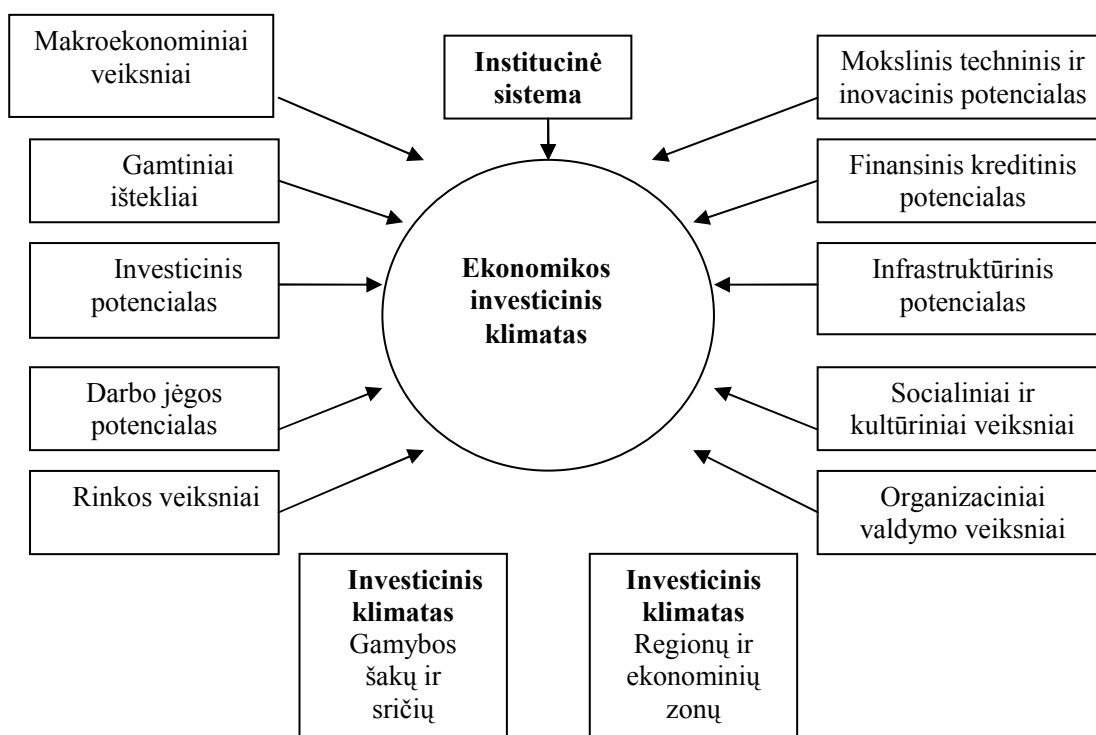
Makroekonominiai veiksniai

Institucinė sistema

Mokslinis techninis ir inovacinis potencialas

Gamtiniai ištekliai

Finansinis kreditinis potencialas

Investicinis potencialas

Ekonomikos investicinis klimatas

Infrastruktūrinis potencialas

Darbo jėgos potencialas

Socialiniai ir kultūriniai veiksniai

Rinkos veiksniai

Organizaciniai valdymo veiksniai

Investicinis klimatas Gamybos šakų ir sričių

Investicinis klimatas Regionų ir ekonominių zonų